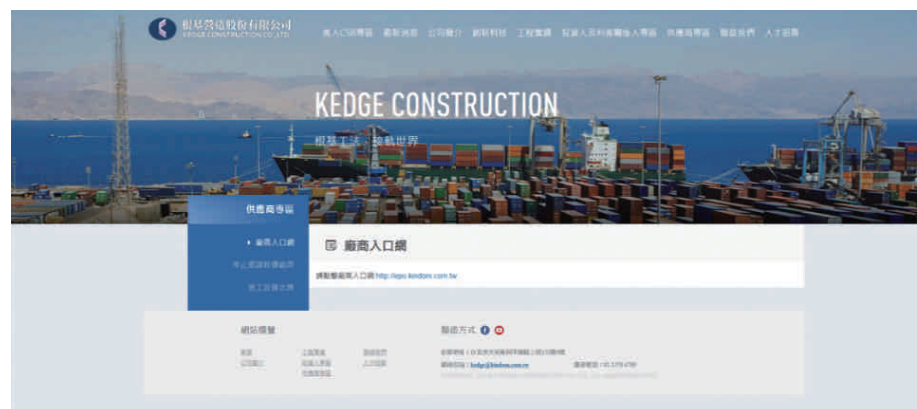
根基營造股份有限公司
KEDGE CONSTRUCTION CO., LTD.

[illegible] 最新消息 公司簡介 創新科技 工程實績 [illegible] 供應商專區 聯絡我們 人才招募

KEDGE CONSTRUCTION

根基工程 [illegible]世界

供應商專區

▸ 廠商入口網
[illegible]
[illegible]

廠商入口網

請點擊廠商入口網 http://epo.kedom.com.tw

網站導覽

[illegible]

聯絡方式

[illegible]